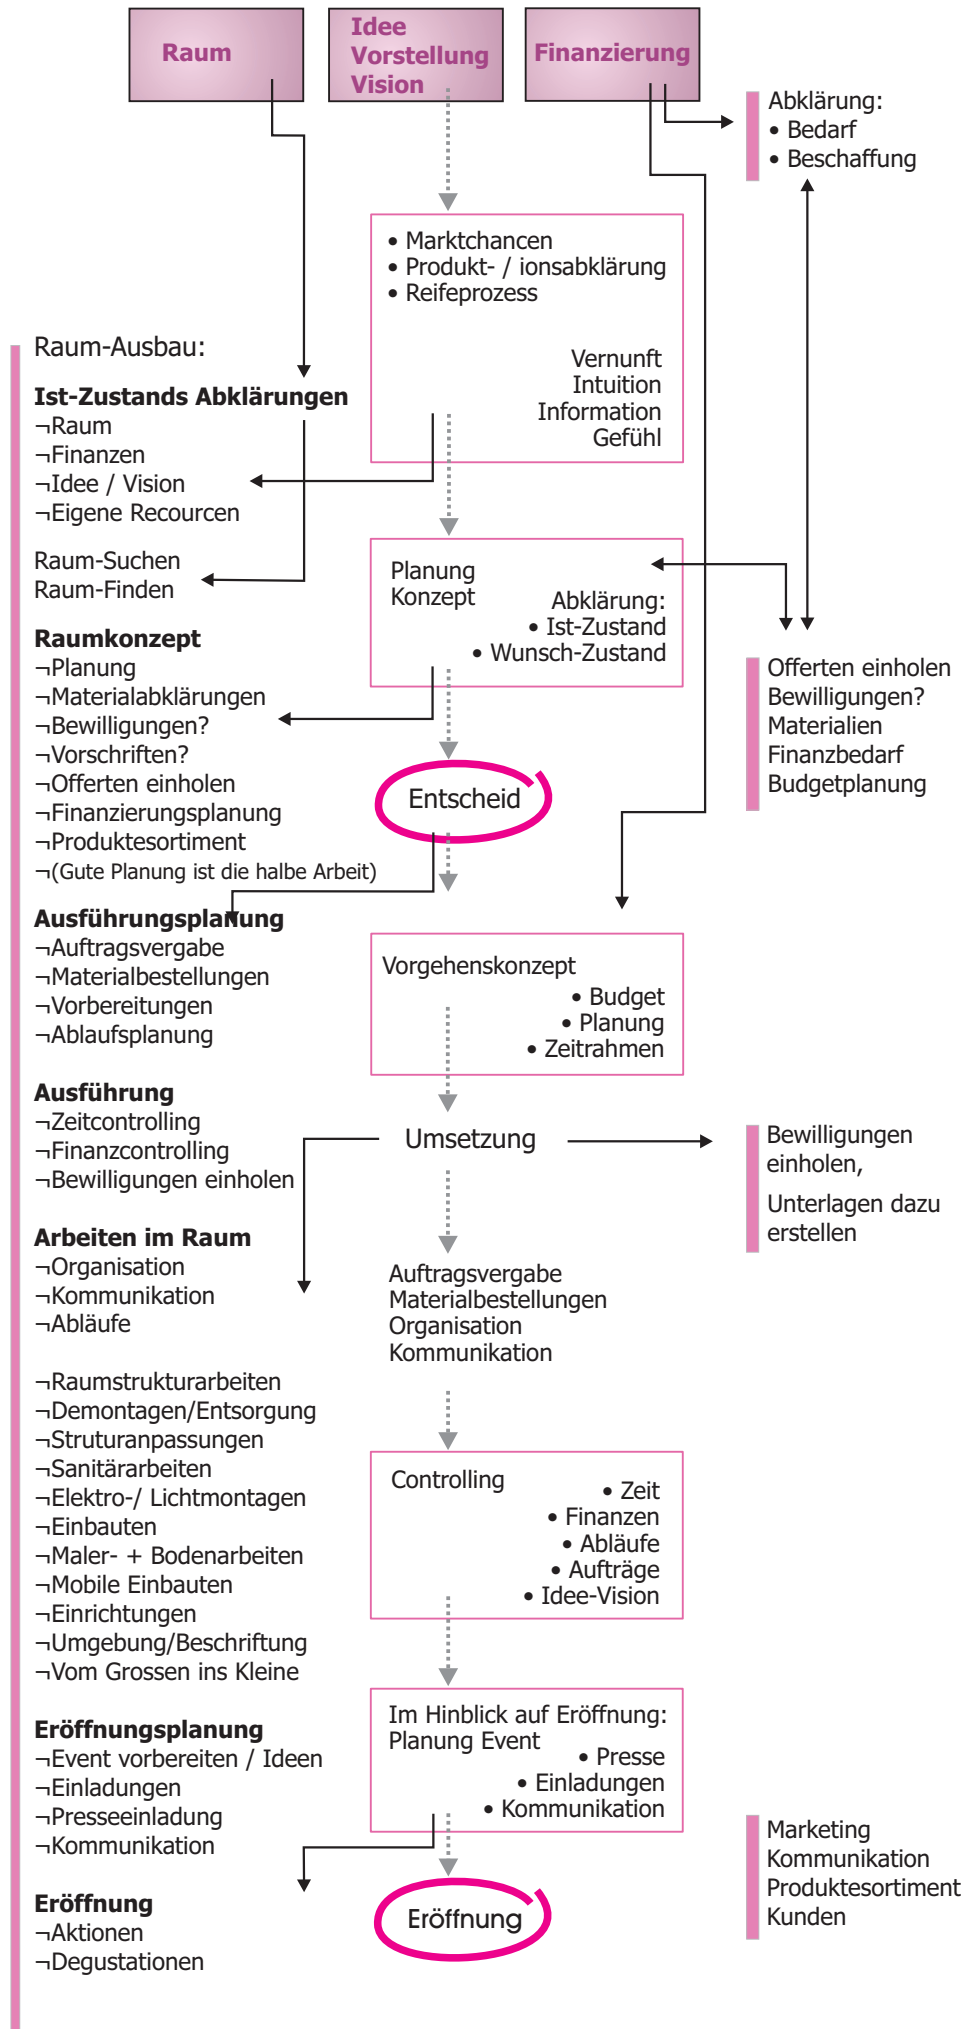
Raum

Idee
Vorstellung
Vision

Finanzierung

Abklärung:
• Bedarf
• Beschaffung

• Marktchancen
• Produkt- / ionsabklärung
• Reifeprozess

Vernunft
Intuition
Information
Gefühl

Raum-Ausbau:

Ist-Zustands Abklärungen
¬Raum
¬Finanzen
¬Idee / Vision
¬Eigene Recourcen

Raum-Suchen
Raum-Finden

Planung
Konzept

Abklärung:
• Ist-Zustand
• Wunsch-Zustand

Raumkonzept
¬Planung
¬Materialabklärungen
¬Bewilligungen?
¬Vorschriften?
¬Offerten einholen
¬Finanzierungsplanung
¬Produktesortiment
¬(Gute Planung ist die halbe Arbeit)

Offerten einholen
Bewilligungen?
Materialien
Finanzbedarf
Budgetplanung

Entscheid

Ausführungsplanung
¬Auftragsvergabe
¬Materialbestellungen
¬Vorbereitungen
¬Ablaufsplanung

Vorgehenskonzept
• Budget
• Planung
• Zeitrahmen

Ausführung
¬Zeitcontrolling
¬Finanzcontrolling
¬Bewilligungen einholen

Umsetzung

Bewilligungen einholen,

Unterlagen dazu erstellen

Arbeiten im Raum
¬Organisation
¬Kommunikation
¬Abläufe

Auftragsvergabe
Materialbestellungen
Organisation
Kommunikation

¬Raumstrukturarbeiten
¬Demontagen/Entsorgung
¬Struturanpassungen
¬Sanitärarbeiten
¬Elektro-/ Lichtmontagen
¬Einbauten
¬Maler- + Bodenarbeiten
¬Mobile Einbauten
¬Einrichtungen
¬Umgebung/Beschriftung
¬Vom Grossen ins Kleine

Controlling
• Zeit
• Finanzen
• Abläufe
• Aufträge
• Idee-Vision

Eröffnungsplanung
¬Event vorbereiten / Ideen
¬Einladungen
¬Presseeinladung
¬Kommunikation

Im Hinblick auf Eröffnung:
Planung Event
• Presse
• Einladungen
• Kommunikation

Marketing
Kommunikation
Produktesortiment
Kunden

Eröffnung
¬Aktionen
¬Degustationen

Eröffnung